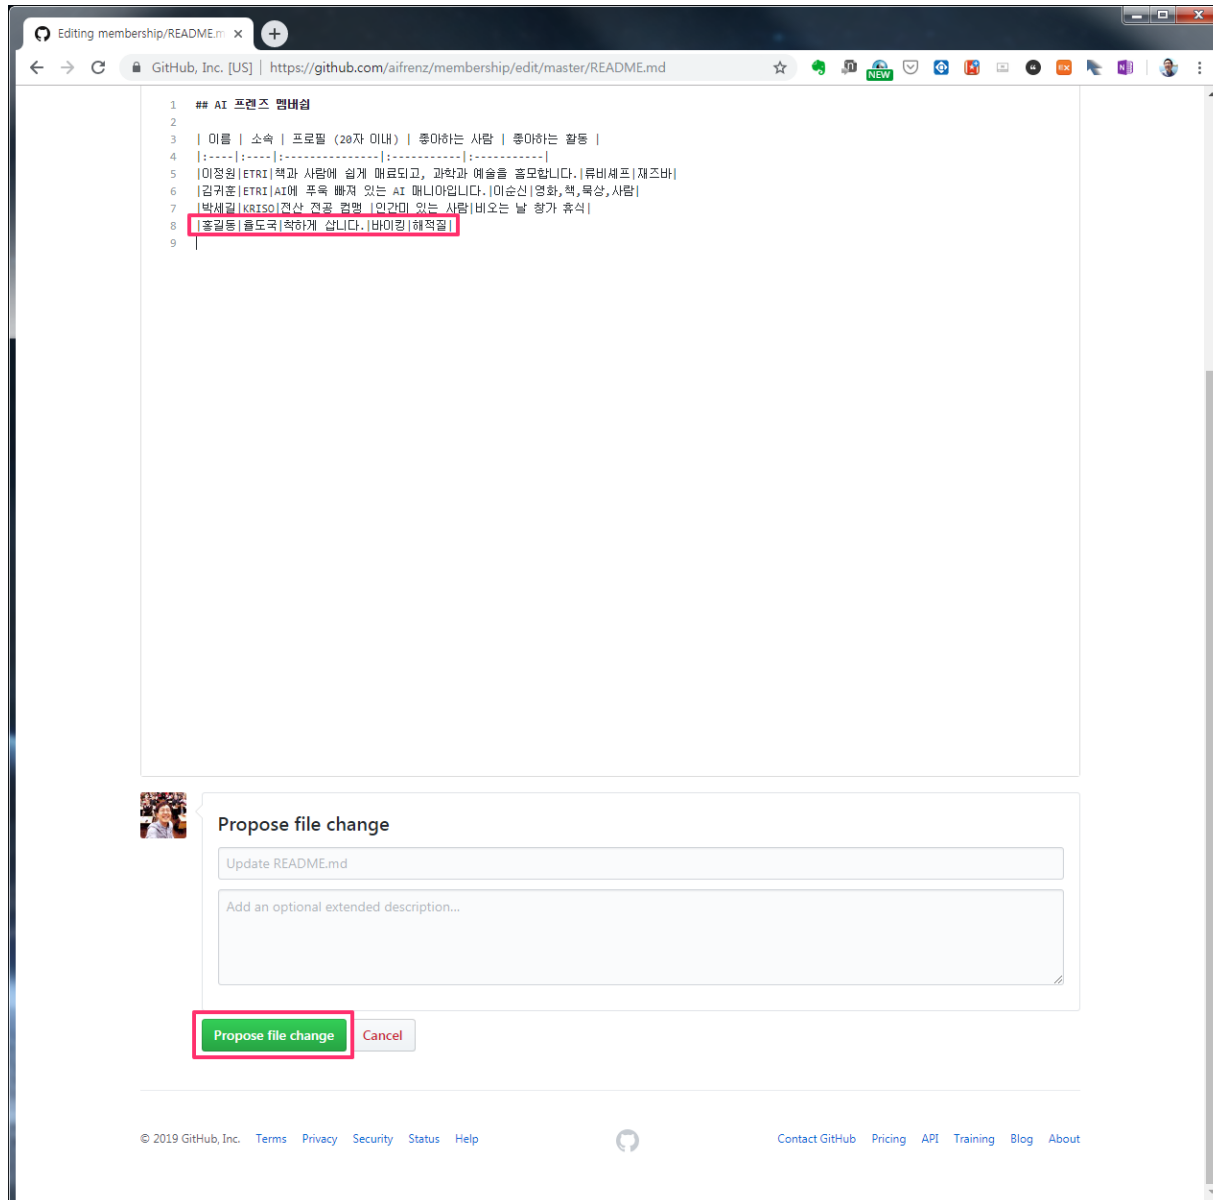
Editing membership/README.m ×

GitHub, Inc. [US] | https://github.com/aifrenz/membership/edit/master/README.md

NEW

1 ## AI 프렌즈 멤버쉽
2
3 | 이름 | 소속 | 프로필 (20자 이내) | 좋아하는 사람 | 좋아하는 활동 |
4 |:----|:----|:---------------|:-----------|:-----------|
5 |이정원|ETRI|책과 사람에 쉽게 매료되고, 과학과 예술을 흠모합니다.|류비세프|재즈바|
6 |김귀훈|ETRI|AI에 푸욱 빠져 있는 AI 매니아입니다.|이순신|영화,책,묵상,사람|
7 |박세길|KRISO|전산 전공 컴맹 |인간미 있는 사람|비오는 날 향가 휴식|
8 |홍길동|율도국|착하게 삽니다.|바이킹|해적질|
9

Propose file change

Update README.md

Add an optional extended description...

Propose file change Cancel

© 2019 GitHub, Inc. Terms Privacy Security Status Help

Contact GitHub Pricing API Training Blog About